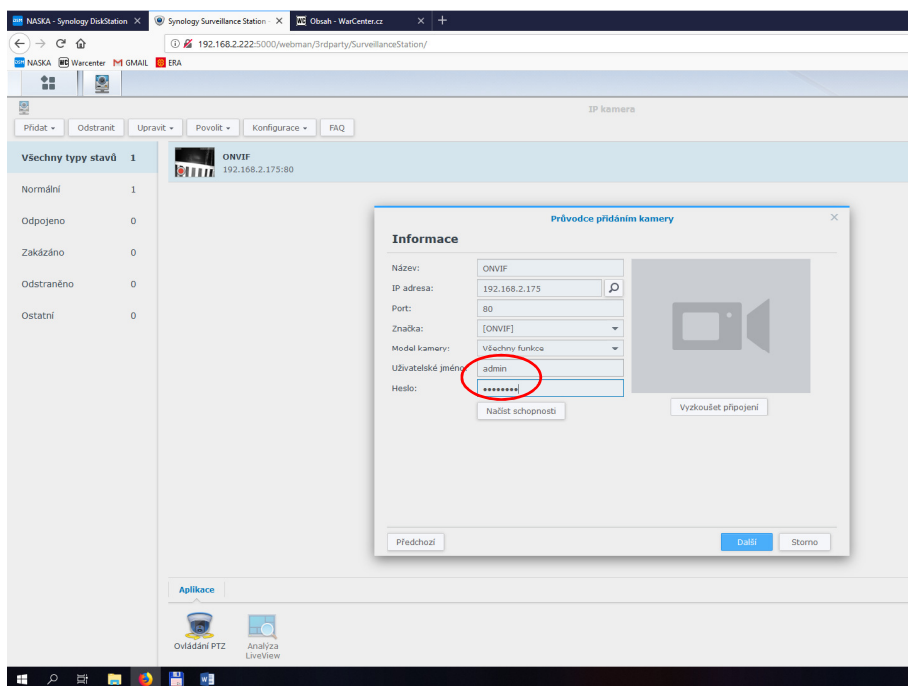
NASKA - Synology DiskStation × Synology Surveillance Station × Obsah - WarCenter.cz × +

192.168.2.222:5000/webman/3rdparty/SurveillanceStation/

NASKA Warcenter GMAIL ERA

IP kamera

Přidat ▾ Odstranit Upravit ▾ Povolit ▾ Konfigurace ▾ FAQ

Všechny typy stavů 1
Normální 1
Odpojeno 0
Zakázáno 0
Odstraněno 0
Ostatní 0

ONVIF
192.168.2.175:80

Průvodce přidáním kamery

Informace

Název: ONVIF
IP adresa: 192.168.2.175
Port: 80
Značka: [ONVIF]
Model kamery: Všechny funkce
Uživatelské jméno: admin
Heslo: ••••••••

Načíst schopnosti

Vyzkoušet připojení

Předchozí

Další Storno

Aplikace

Ovládání PTZ Analýza LiveView